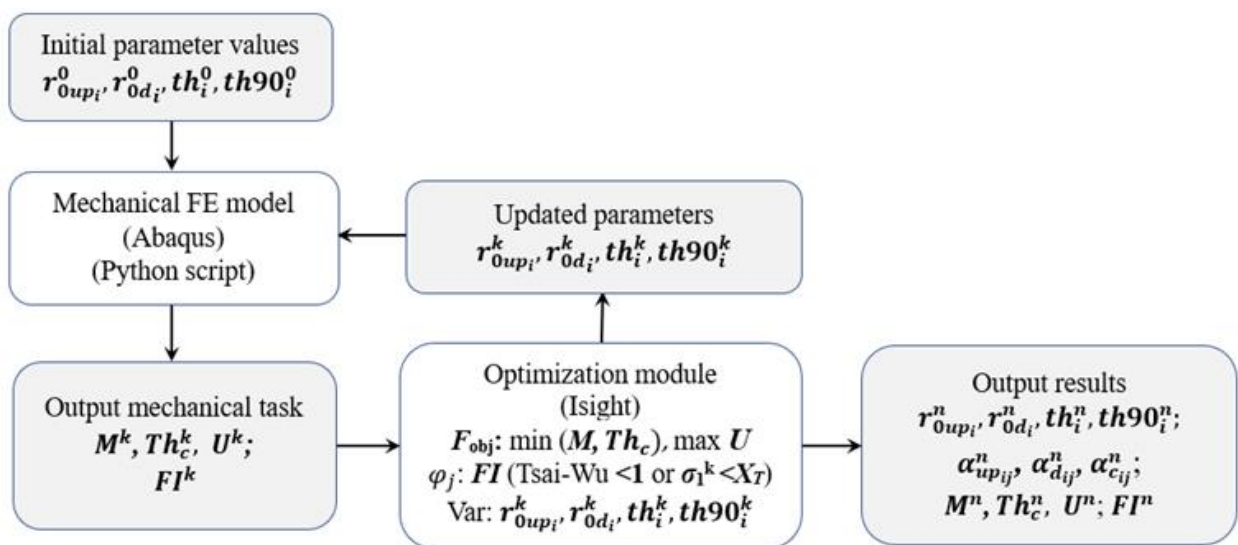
Initial parameter values
$r^0_{0up_i}, r^0_{0d_i}, th^0_i, th90^0_i$

Mechanical FE model
(Abaqus)
(Python script)

Updated parameters
$r^k_{0up_i}, r^k_{0d_i}, th^k_i, th90^k_i$

Output mechanical task
$M^k, Th^k_c, U^k;$
$FI^k$

Optimization module
(Isight)
$F_{obj}$: min $(M, Th_c)$, max $U$
$\varphi_j$: $FI$ (Tsai-Wu $<1$ or $\sigma_1{}^k < X_T$)
Var: $r^k_{0up_i}, r^k_{0d_i}, th^k_i, th90^k_i$

Output results
$r^n_{0up_i}, r^n_{0d_i}, th^n_i, th90^n_i;$
$\alpha^n_{up_{ij}}, \alpha^n_{d_{ij}}, \alpha^n_{c_{ij}};$
$M^n, Th^n_c, U^n; FI^n$